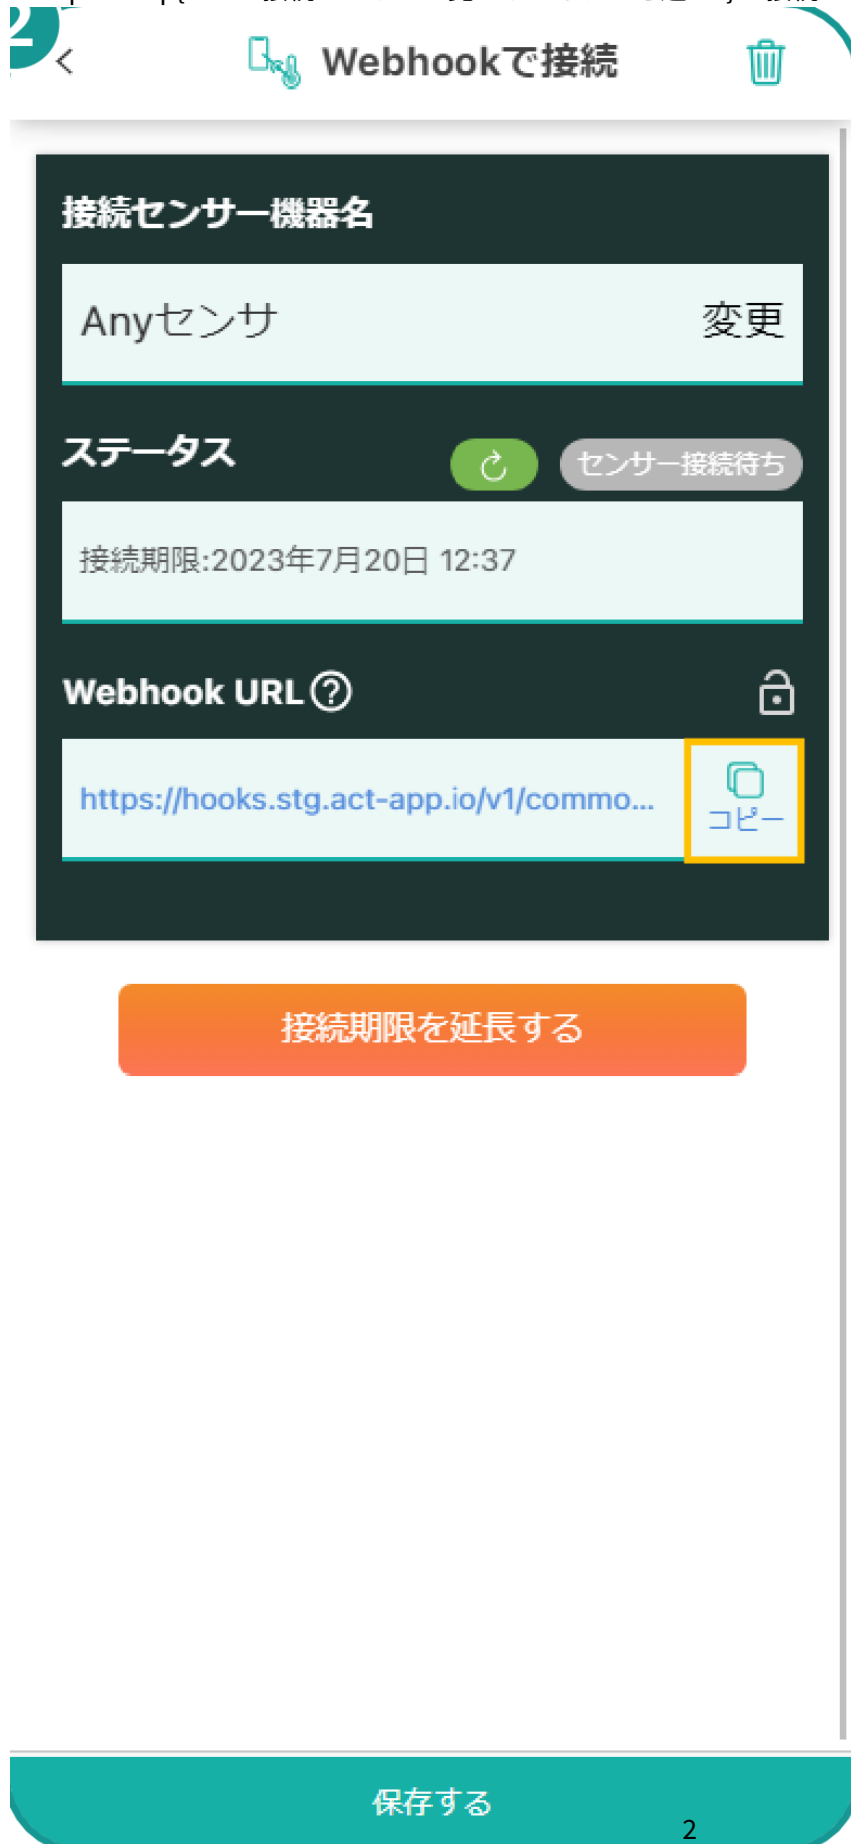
2

<

Webhookで接続

接続センサー機器名

Anyセンサ 変更

ステータス

センサー接続待ち

接続期限:2023年7月20日 12:37

Webhook URL

https://hooks.stg.act-app.io/v1/commo...

コピー

接続期限を延長する

保存する

2